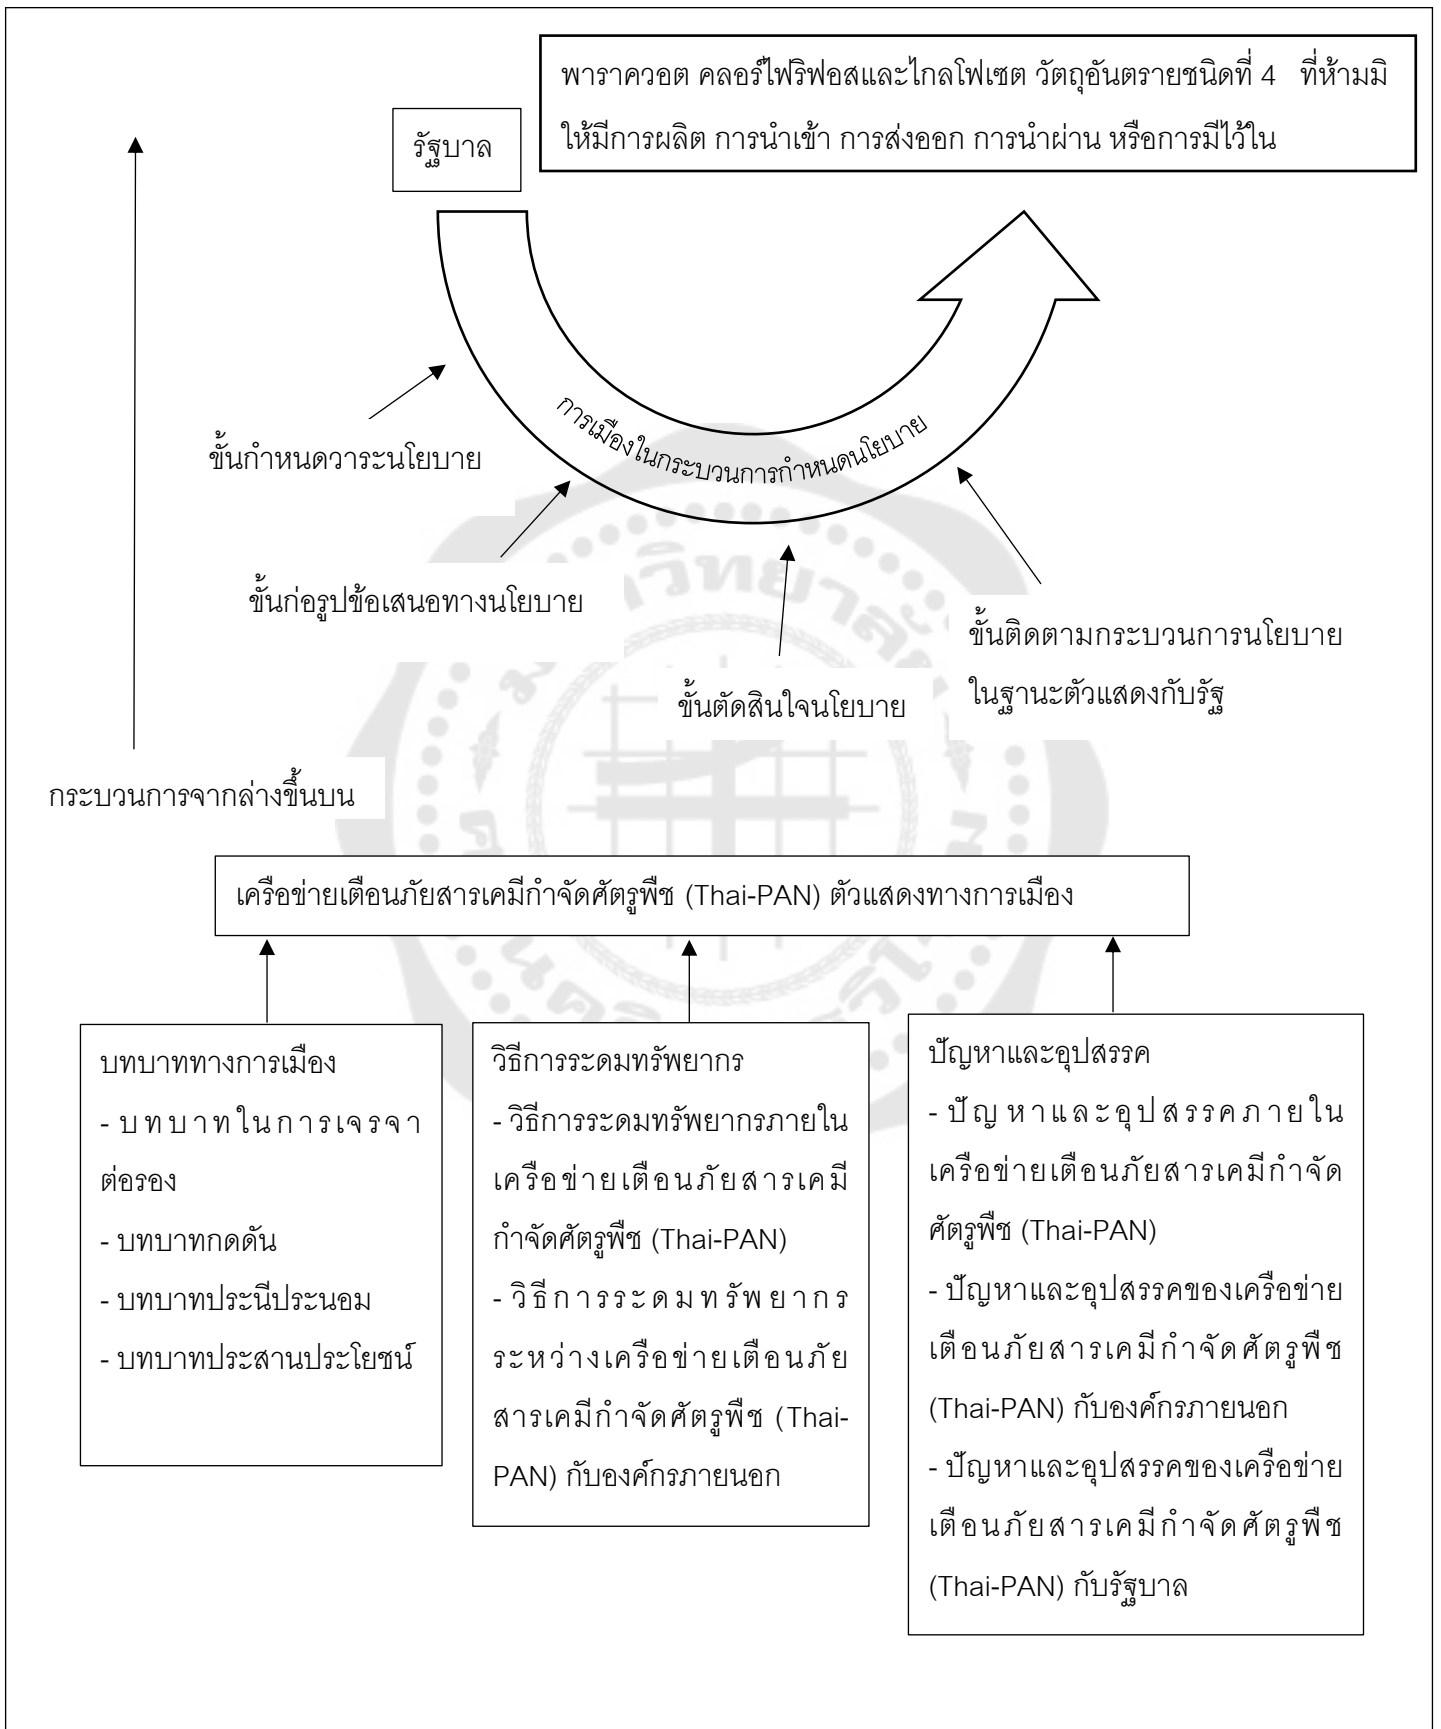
รัฐบาล

พาราควอต คลอร์ไพริฟอสและไกลโฟเซต วัตถุอันตรายชนิดที่ 4 ที่ห้ามมิให้มีการผลิต การนำเข้า การส่งออก การนำผ่าน หรือการมีไว้ใน

การเมืองในกระบวนการกำหนดนโยบาย

ขั้นกำหนดวาระนโยบาย

ขั้นก่อรูปข้อเสนอทางนโยบาย

ขั้นตัดสินใจนโยบาย

ขั้นติดตามกระบวนการนโยบายในฐานะตัวแสดงกับรัฐ

กระบวนการจากล่างขึ้นบน

เครือข่ายเตือนภัยสารเคมีกำจัดศัตรูพืช (Thai-PAN) ตัวแสดงทางการเมือง

บทบาททางการเมือง
- บทบาทในการเจรจาต่อรอง
- บทบาทกดดัน
- บทบาทประนีประนอม
- บทบาทประสานประโยชน์

วิธีการระดมทรัพยากร
- วิธีการระดมทรัพยากรภายในเครือข่ายเตือนภัยสารเคมีกำจัดศัตรูพืช (Thai-PAN)
- วิธีการระดมทรัพยากรระหว่างเครือข่ายเตือนภัยสารเคมีกำจัดศัตรูพืช (Thai-PAN) กับองค์กรภายนอก

ปัญหาและอุปสรรค
- ปัญหาและอุปสรรคภายในเครือข่ายเตือนภัยสารเคมีกำจัดศัตรูพืช (Thai-PAN)
- ปัญหาและอุปสรรคของเครือข่ายเตือนภัยสารเคมีกำจัดศัตรูพืช (Thai-PAN) กับองค์กรภายนอก
- ปัญหาและอุปสรรคของเครือข่ายเตือนภัยสารเคมีกำจัดศัตรูพืช (Thai-PAN) กับรัฐบาล